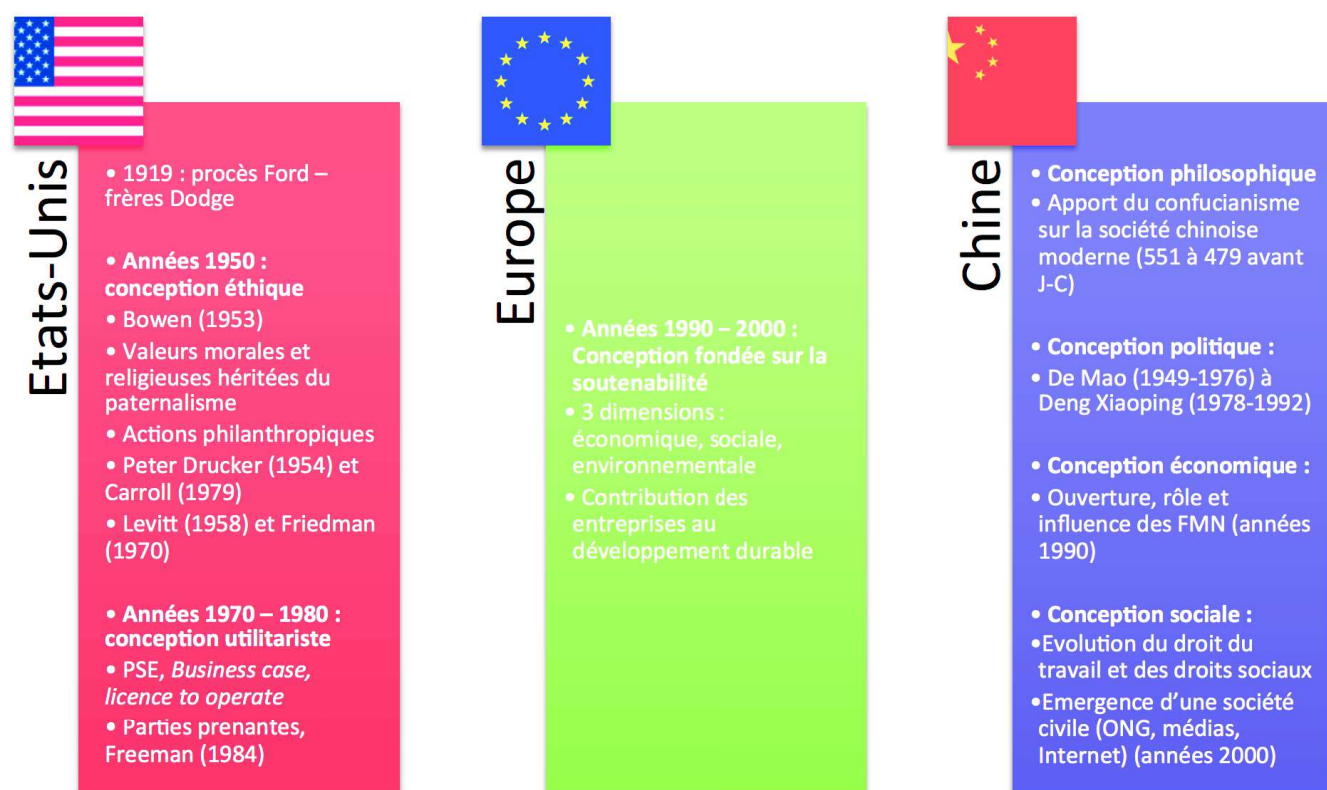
Etats-Unis

• 1919 : procès Ford – frères Dodge

• Années 1950 : conception éthique
• Bowen (1953)
• Valeurs morales et religieuses héritées du paternalisme
• Actions philanthropiques
• Peter Drucker (1954) et Carroll (1979)
• Levitt (1958) et Friedman (1970)

• Années 1970 – 1980 : conception utilitariste
• PSE, *Business case, licence to operate*
• Parties prenantes, Freeman (1984)

Europe

• Années 1990 – 2000 : Conception fondée sur la soutenabilité
• 3 dimensions : économique, sociale, environnementale
• Contribution des entreprises au développement durable

Chine

• Conception philosophique
• Apport du confucianisme sur la société chinoise moderne (551 à 479 avant J-C)

• Conception politique :
• De Mao (1949-1976) à Deng Xiaoping (1978-1992)

• Conception économique :
• Ouverture, rôle et influence des FMN (années 1990)

• Conception sociale :
•Evolution du droit du travail et des droits sociaux
•Emergence d'une société civile (ONG, médias, Internet) (années 2000)